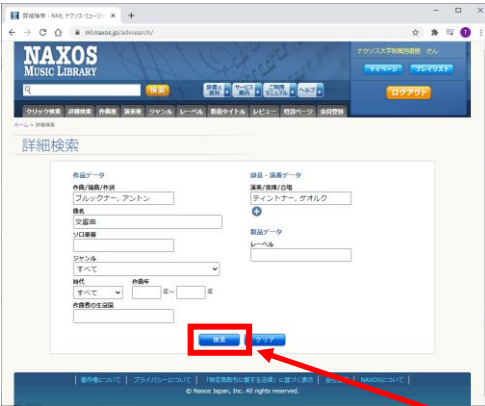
詳細検索 - NML ナクソス・ミュージ ×

ml.naxos.jp/advsearch/

NAXOS
MUSIC LIBRARY

ナクソス大学附属図書館 さん

マイページ　プレイリスト

検索

ログアウト

クリック検索　詳細検索　作曲家　演奏家　ジャンル　レーベル　新着タイトル　レビュー　特設ページ　会員登録

ホーム > 詳細検索

詳細検索

作品データ

作曲/編曲/作詞
ブルックナー, アントン

曲名
交響曲

ソロ楽器

ジャンル
すべて

時代
すべて

作曲年
年 ～ 年

作曲者の生没年

録音・演奏データ

演奏/指揮/合唱
ティントナー, ゲオルク

製品データ

レーベル

検索　クリア

著作権について | プライバシーについて | 「特定商取引に関する法律」に基づく表示 | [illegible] | NAXOSについて

© Naxos Japan, Inc. All rights reserved.